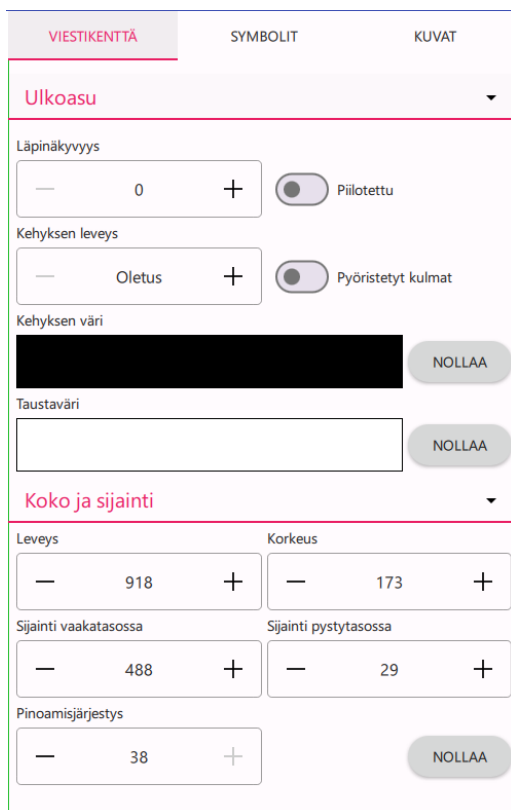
VIESTIKENTTÄ SYMBOLIT KUVAT

Ulkoasu

Läpinäkyvyys

— 0 +

Piilotettu

Kehyksen leveys

— Oletus +

Pyöristetyt kulmat

Kehyksen väri

NOLLAA

Taustaväri

NOLLAA

Koko ja sijainti

Leveys

— 918 +

Korkeus

— 173 +

Sijainti vaakatasossa

— 488 +

Sijainti pystytasossa

— 29 +

Pinoamisjärjestys

— 38 +

NOLLAA